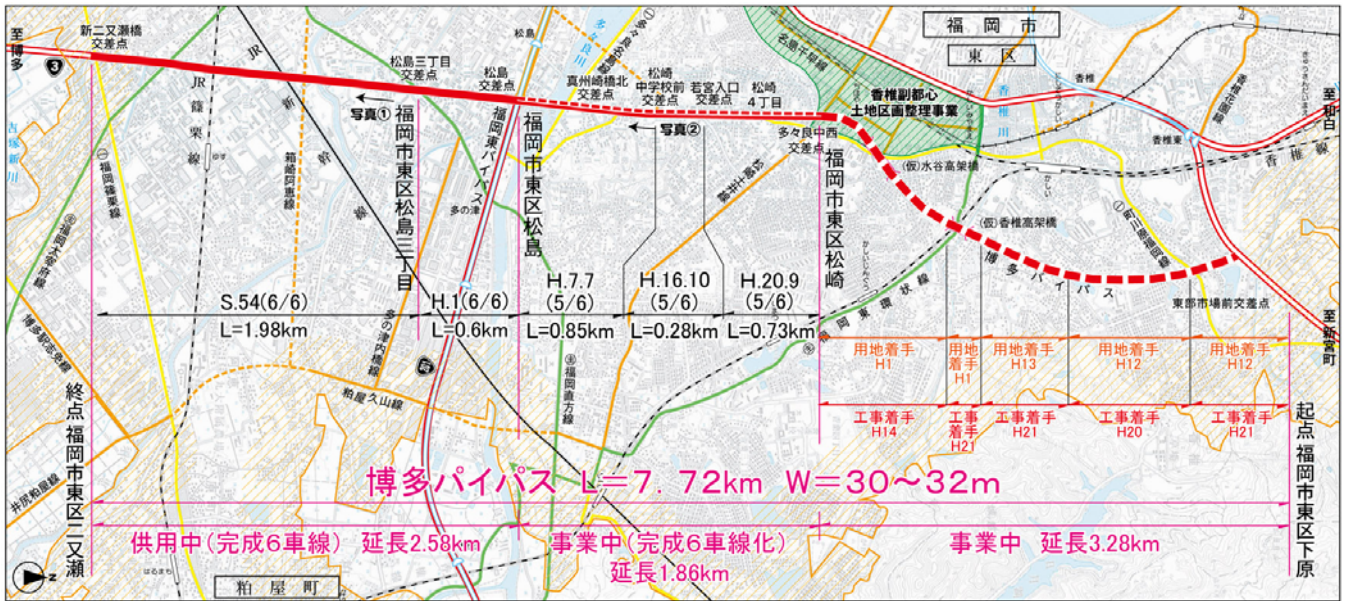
至博多
3
新二又瀬橋交差点
松島三丁目交差点
松島交差点
真州崎橋北交差点
松崎中学校前交差点
若宮入口交差点
松崎4丁目
多々良川
名島千早線
香椎副都心土地区画整理事業
福岡市
東区
香椎
至和白
香椎線
写真①
写真②
福岡市東区松島三丁目
福岡東バイパス
福岡市東区松島
多々良中西交差点
福岡市東区松崎
(仮)水谷高架橋
(仮)香椎高架橋
博多バイパス
JR篠栗線
新幹線
多の津
福岡篠栗線
箱崎阿恵線
筥松七丁目
福岡東環状線
東部市場前交差点
至新宮町
S.54(6/6)
L=1.98km
H.1(6/6)
L=0.6km
H.7.7
(5/6)
L=0.85km
H.16.10
(5/6)
L=0.28km
H.20.9
(5/6)
L=0.73km
多の津内橋線
粕屋久山線
福岡直方線
用地着手 H1
用地着手 H1
用地着手 H13
用地着手 H12
用地着手 H12
工事着手 H14
工事着手 H21
工事着手 H21
工事着手 H20
工事着手 H21
終点 福岡市東区二又瀬
起点 福岡市東区下原
博多バイパス L=7.72km W=30~32m
供用中(完成6車線) 延長2.58km
事業中(完成6車線化) 延長1.86km
事業中 延長3.28km
井尻粕屋線
粕屋町
N